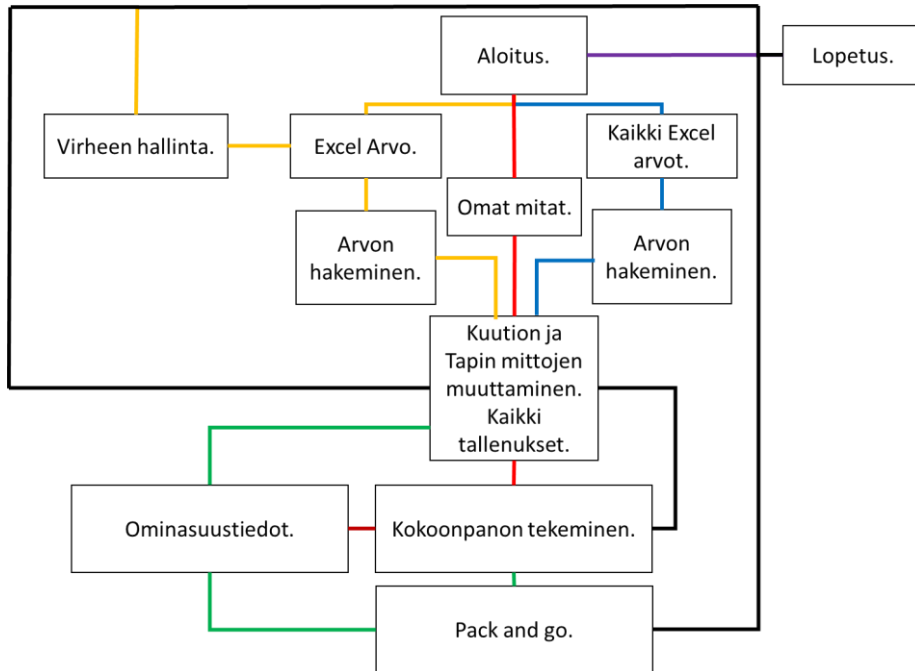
Aloitus.

Lopetus.

Virheen hallinta.

Excel Arvo.

Kaikki Excel arvot.

Omat mitat.

Arvon hakeminen.

Arvon hakeminen.

Kuution ja Tapin mittojen muuttaminen. Kaikki tallenukset.

Ominasuustiedot.

Kokoonpanon tekeminen.

Pack and go.